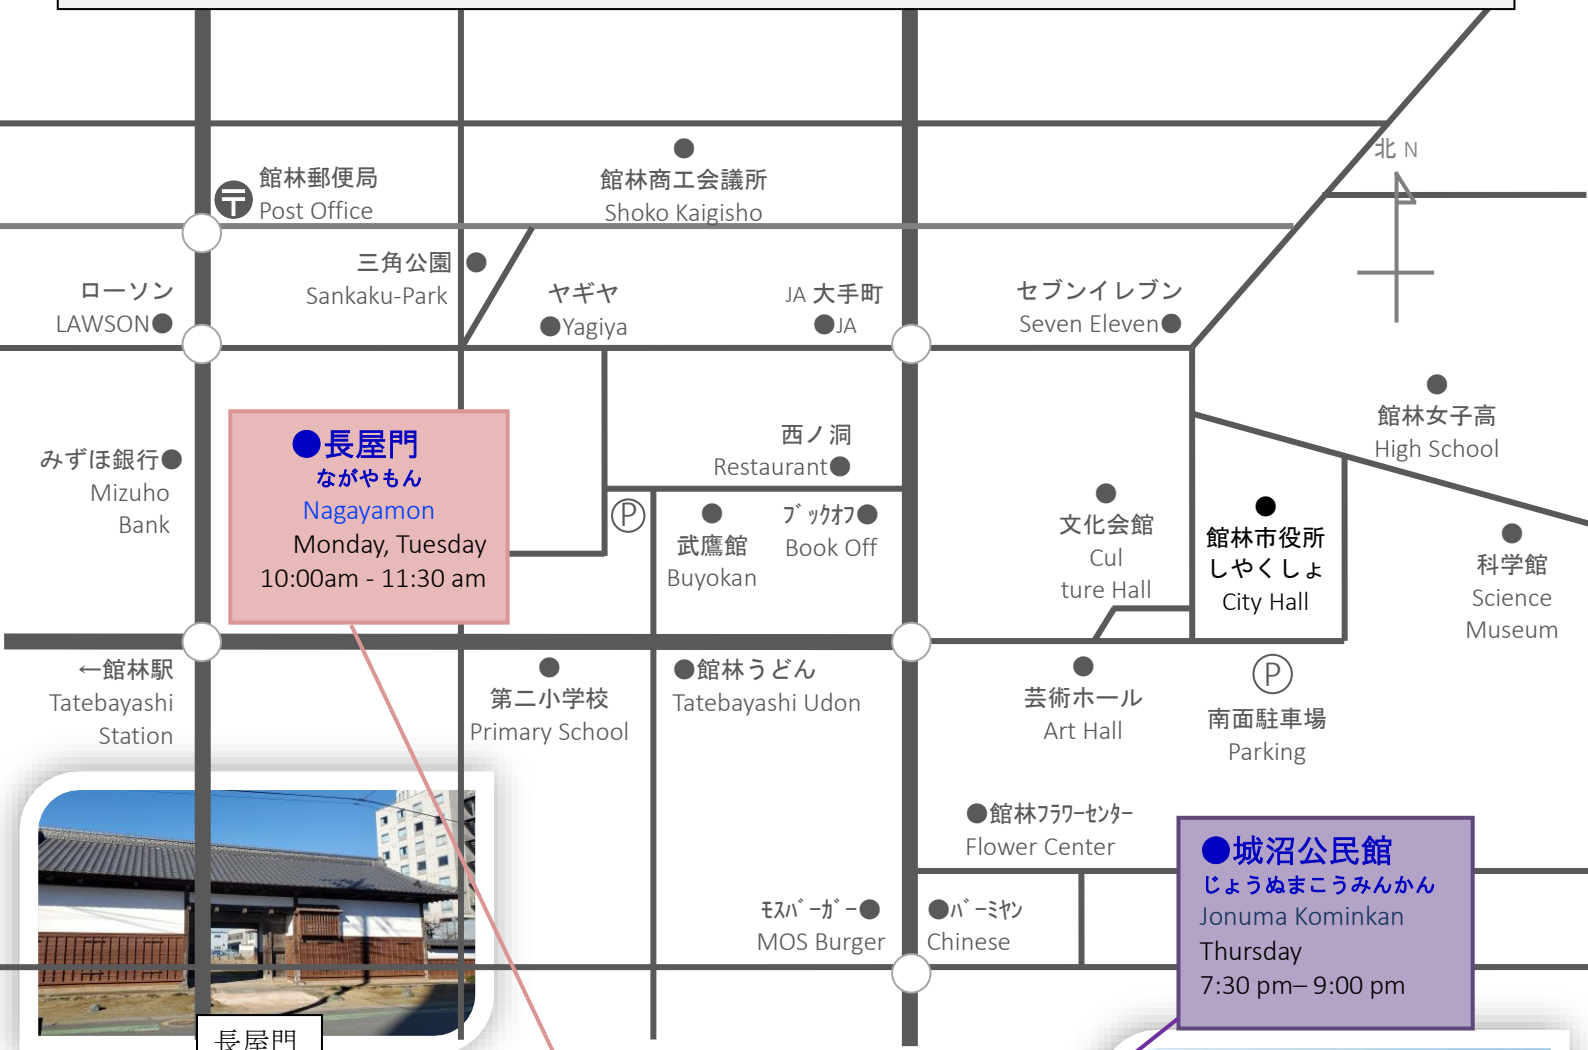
館林郵便局
Post Office

館林商工会議所
Shoko Kaigisho

北 N

三角公園
Sankaku-Park

ローソン
LAWSON

ヤギヤ
Yagiya

JA 大手町
JA

セブンイレブン
Seven Eleven

館林女子高
High School

みずほ銀行
Mizuho
Bank

長屋門
ながやもん
Nagayamon
Monday, Tuesday
10:00am - 11:30 am

西ノ洞
Restaurant

P

武鷹館
Buyokan

ブックオフ
Book Off

文化会館
Cul
ture Hall

館林市役所
しやくしょ
City Hall

科学館
Science
Museum

←館林駅
Tatebayashi
Station

第二小学校
Primary School

館林うどん
Tatebayashi Udon

芸術ホール
Art Hall

P

南面駐車場
Parking

館林フラワーセンター
Flower Center

城沼公民館
じょうぬまこうみんかん
Jonuma Kominkan
Thursday
7:30 pm– 9:00 pm

モスバーガー
MOS Burger

バーミヤン
Chinese

長屋門